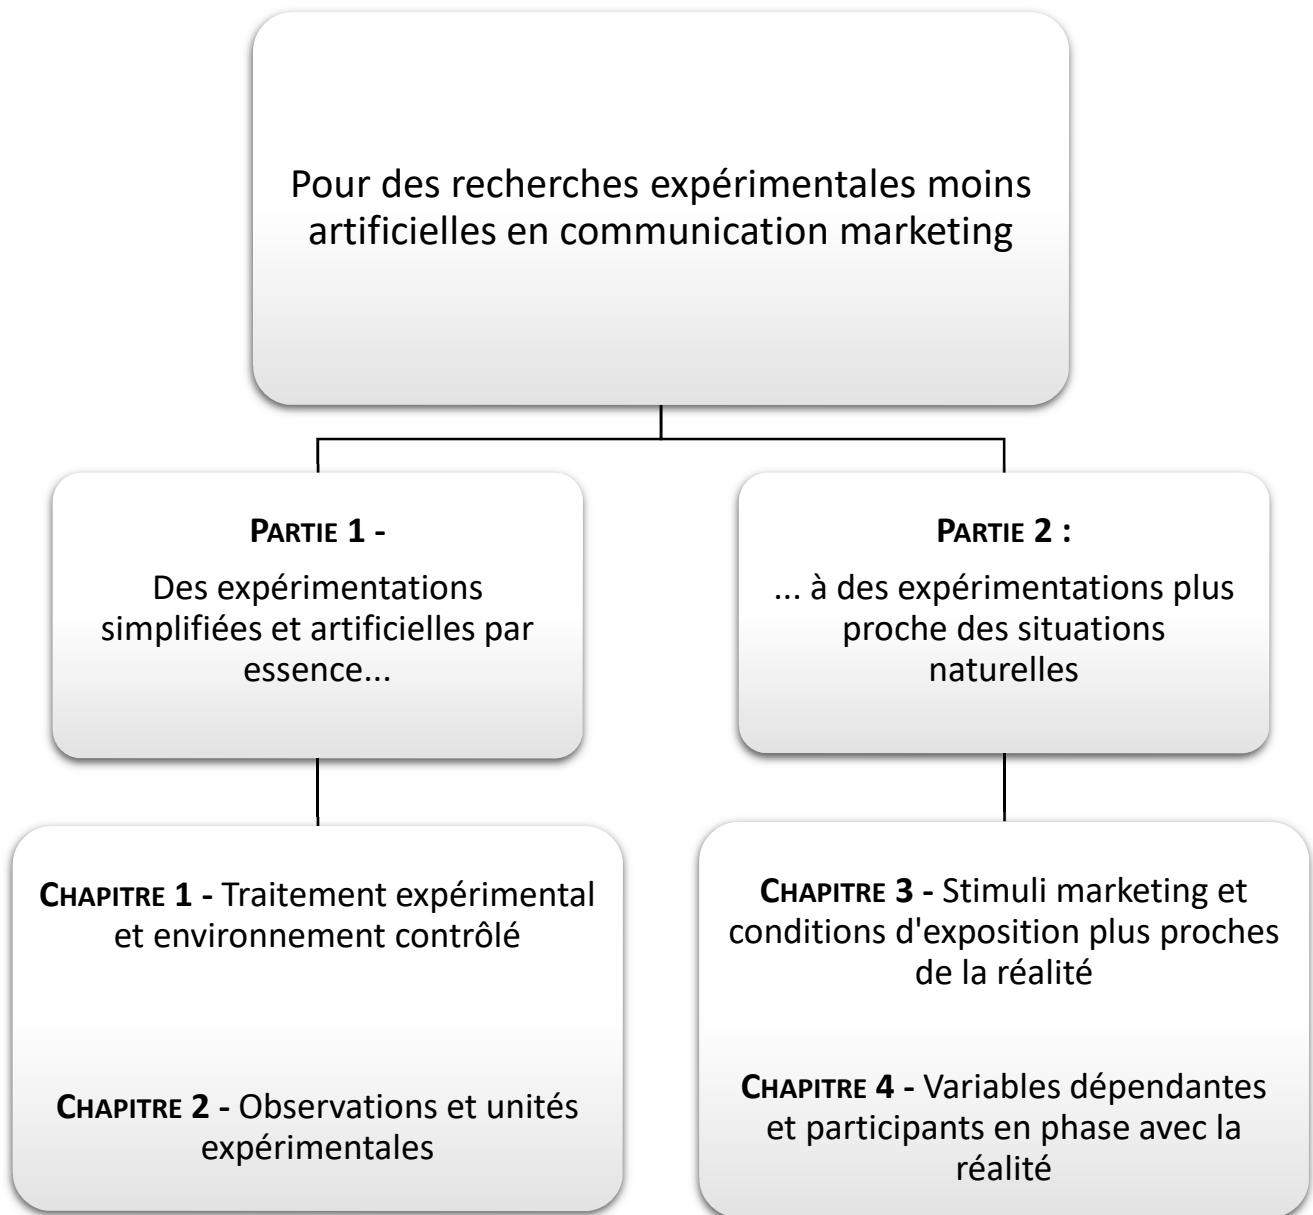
Pour des recherches expérimentales moins artificielles en communication marketing

PARTIE 1 -

Des expérimentations simplifiées et artificielles par essence...

PARTIE 2 :

... à des expérimentations plus proche des situations naturelles

CHAPITRE 1 - Traitement expérimental et environnement contrôlé

CHAPITRE 2 - Observations et unités expérimentales

CHAPITRE 3 - Stimuli marketing et conditions d'exposition plus proches de la réalité

CHAPITRE 4 - Variables dépendantes et participants en phase avec la réalité